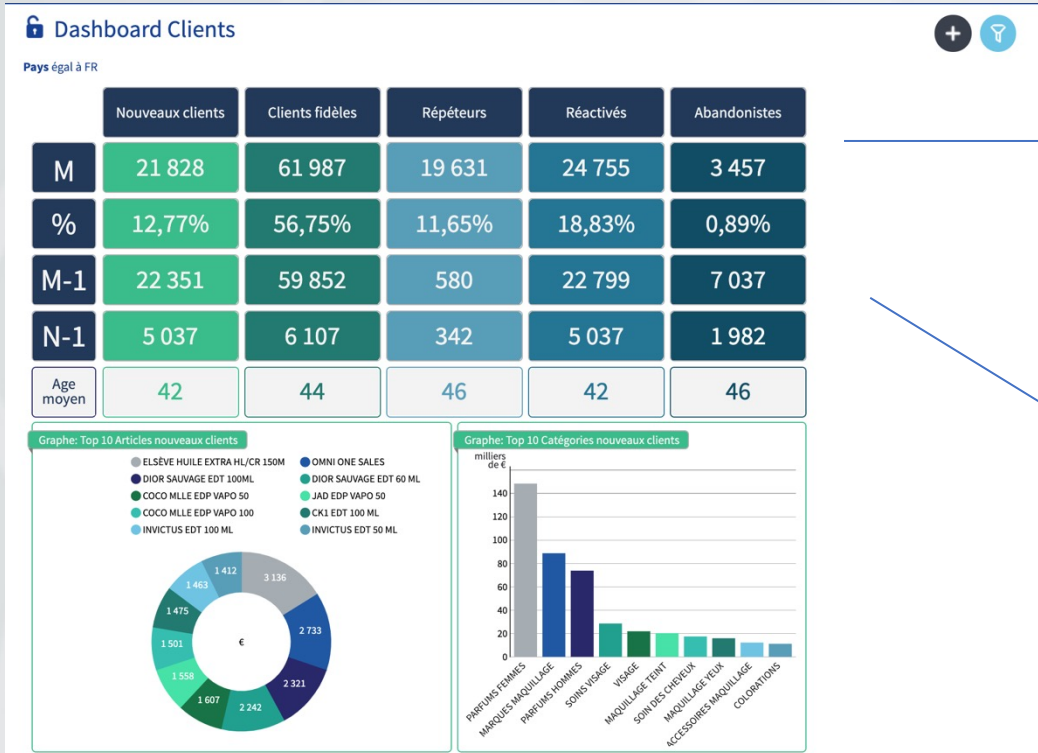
Dashboard Clients

Pays égal à FR

| | Nouveaux clients | Clients fidèles | Répéteurs | Réactivés | Abandonistes |
|---|---|---|---|---|---|
| M | 21 828 | 61 987 | 19 631 | 24 755 | 3 457 |
| % | 12,77% | 56,75% | 11,65% | 18,83% | 0,89% |
| M-1 | 22 351 | 59 852 | 580 | 22 799 | 7 037 |
| N-1 | 5 037 | 6 107 | 342 | 5 037 | 1 982 |
| Age moyen | 42 | 44 | 46 | 42 | 46 |

Graphe: Top 10 Articles nouveaux clients

ELSÈVE HUILE EXTRA HL/CR 150M
OMNI ONE SALES
DIOR SAUVAGE EDT 100ML
DIOR SAUVAGE EDT 60 ML
COCO MLLE EDP VAPO 50
JAD EDP VAPO 50
COCO MLLE EDP VAPO 100
CK1 EDT 100 ML
INVICTUS EDT 100 ML
INVICTUS EDT 50 ML

€
3 136
2 733
2 321
2 242
1 607
1 558
1 501
1 475
1 463
1 412

Graphe: Top 10 Catégories nouveaux clients

milliers de €
140
120
100
80
60
40
20
0

PARFUMS FEMMES
MARQUES MAQUILLAGE
PARFUMS HOMMES
SOINS VISAGE
VISAGE
MAQUILLAGE TEINT
SOIN DES CHEVEUX
MAQUILLAGE YEUX
ACCESSOIRES MAQUILLAGE
COLORATIONS